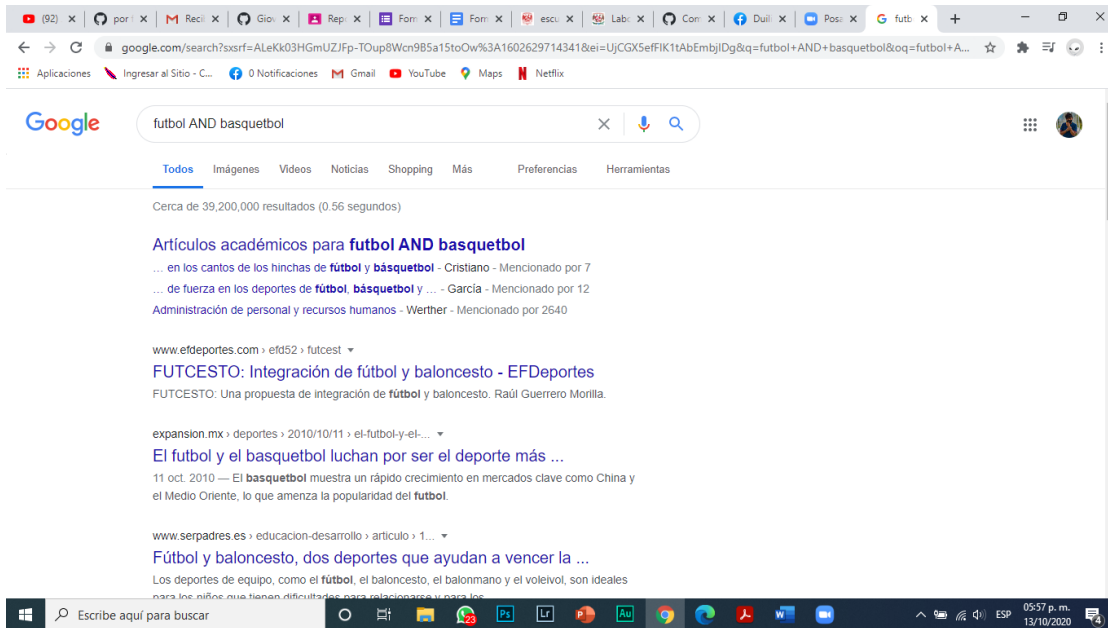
(92) × por × Reci × Gio × Rep × Forn × Forn × escu × Labe × Con × Duil × Posa × futb × +

google.com/search?sxsrf=ALeKk03HGmUZJFp-TOup8Wcn9B5a15toOw%3A1602629714341&ei=UjCGX5efFIK1tAbEmbjIDg&q=futbol+AND+basquetbol&oq=futbol+A...

Aplicaciones Ingresar al Sitio - C... 0 Notificaciones Gmail YouTube Maps Netflix

Google

futbol AND basquetbol

Todos Imágenes Videos Noticias Shopping Más Preferencias Herramientas

Cerca de 39,200,000 resultados (0.56 segundos)

Artículos académicos para futbol AND basquetbol

... en los cantos de los hinchas de fútbol y básquetbol - Cristiano - Mencionado por 7

... de fuerza en los deportes de fútbol, básquetbol y ... - García - Mencionado por 12

Administración de personal y recursos humanos - Werther - Mencionado por 2640

www.efdeportes.com › efd52 › futcest

FUTCESTO: Integración de fútbol y baloncesto - EFDeportes

FUTCESTO: Una propuesta de integración de fútbol y baloncesto. Raúl Guerrero Morilla.

expansion.mx › deportes › 2010/10/11 › el-futbol-y-el-...

El futbol y el basquetbol luchan por ser el deporte más ...

11 oct. 2010 — El basquetbol muestra un rápido crecimiento en mercados clave como China y el Medio Oriente, lo que amenza la popularidad del futbol.

www.serpadres.es › educacion-desarrollo › articulo › 1...

Fútbol y baloncesto, dos deportes que ayudan a vencer la ...

Los deportes de equipo, como el fútbol, el baloncesto, el balonmano y el voleivol, son ideales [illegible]

Escribe aquí para buscar

ESP 05:57 p. m. 13/10/2020